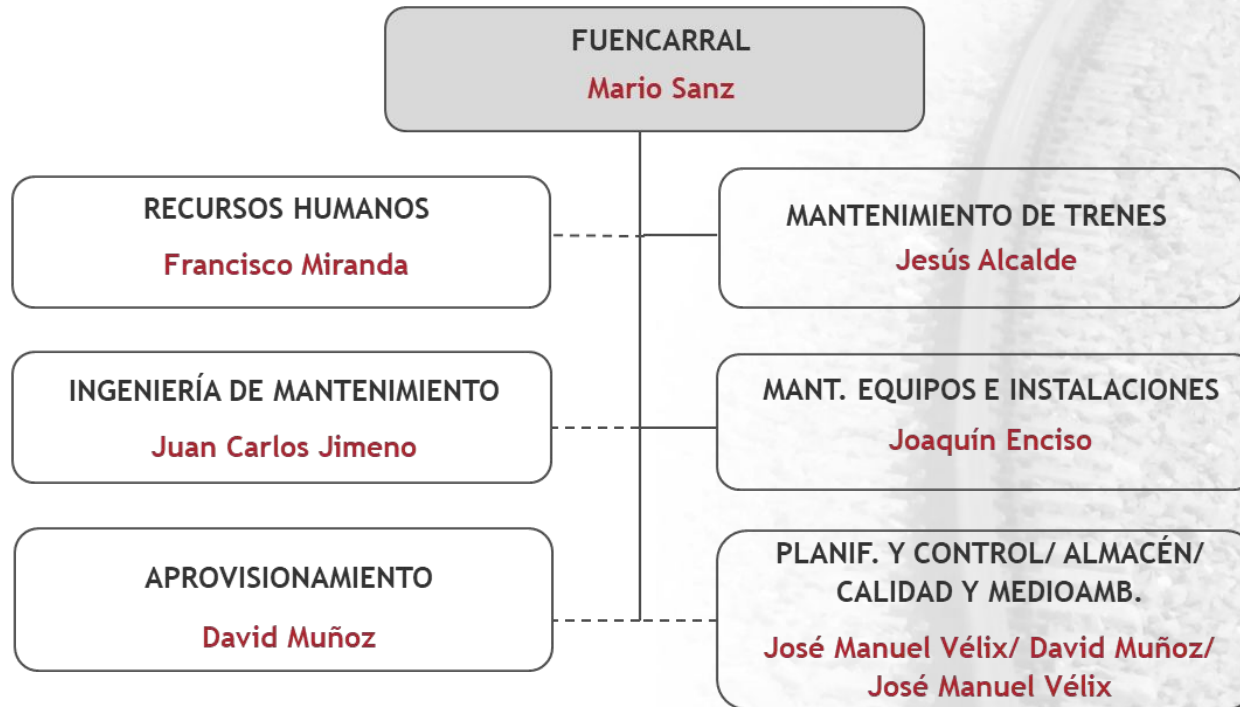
FUENCARRAL
Mario Sanz

RECURSOS HUMANOS
Francisco Miranda

MANTENIMIENTO DE TRENES
Jesús Alcalde

INGENIERÍA DE MANTENIMIENTO
Juan Carlos Jimeno

MANT. EQUIPOS E INSTALACIONES
Joaquín Enciso

APROVISIONAMIENTO
David Muñoz

PLANIF. Y CONTROL/ ALMACÉN/ CALIDAD Y MEDIOAMB.
José Manuel Vélix/ David Muñoz/ José Manuel Vélix